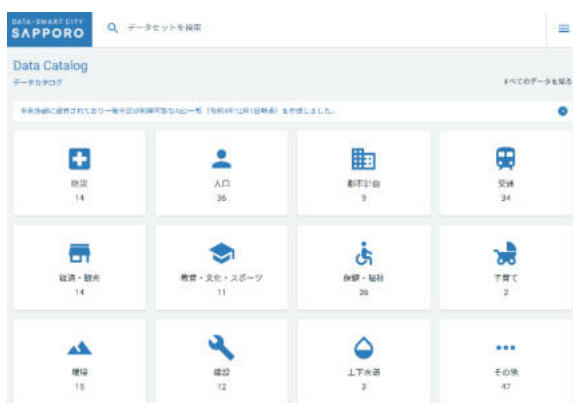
DATA-SMART CITY SAPPORO

データセットを検索

Data Catalog
データカタログ

すべてのデータを見る

市有施設に提供されており一般利用可能なAED一覧（令和4年12月1日時点）を作成しました。

防災
14

人口
36

都市計画
9

交通
34

経済・観光
14

教育・文化・スポーツ
11

保健・福祉
26

子育て
2

環境
15

建設
12

上下水道
3

その他
47